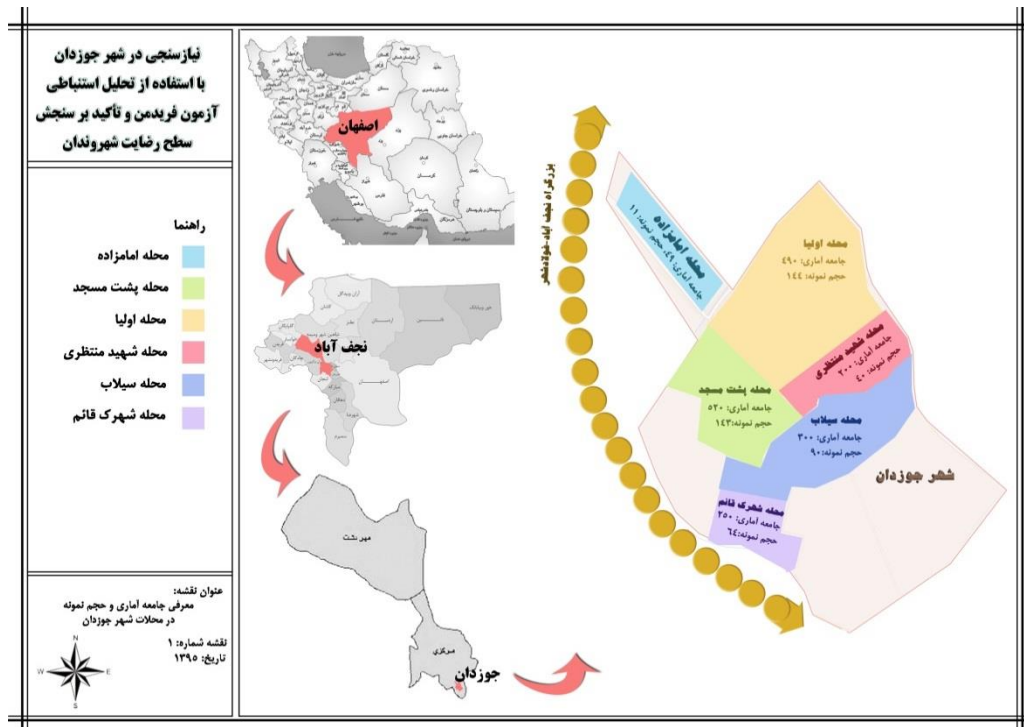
نیازسنجی در شهر جوزدان
با استفاده از تحلیل استنباطی
آزمون فریدمن و تأکید بر سنجش
سطح رضایت شهروندان

راهنما
محله امامزاده
محله پشت مسجد
محله اولیا
محله شهید منتظری
محله سیلاب
محله شهرک قائم

عنوان نقشه:
معرفی جامعه آماری و حجم نمونه
در محلات شهر جوزدان
نقشه شماره: ۱
تاریخ: ۱۳۹۵

N
W E
S

اصفهان
نجف آباد
مهر نشت
مرکزی
جوزدان

بزرگراه نجف آباد - فولادشهر

محله امامزاده
جامعه آماری: ۴۹ حجم نمونه: ۱۱

محله اولیا
جامعه آماری: ۴۹۰
حجم نمونه: ۱۴۴

محله شهید منتظری
جامعه آماری: ۲۰۰
حجم نمونه: ۴۰

محله پشت مسجد
جامعه آماری: ۵۲۰
حجم نمونه: ۱۴۳

محله سیلاب
جامعه آماری: ۳۰۰
حجم نمونه: ۹۰

محله شهرک قائم
جامعه آماری: ۲۵۰
حجم نمونه: ۶۴

شهر جوزدان